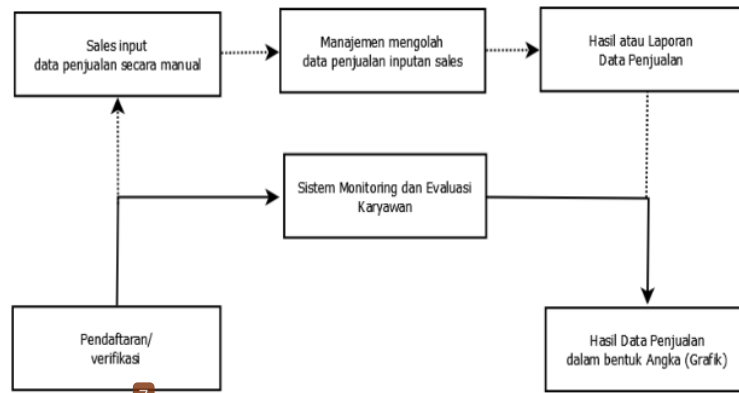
Sales input
data penjualan secara manual

Manajemen mengolah
data penjualan inputan sales

Hasil atau Laporan
Data Penjualan

Sistem Monitoring dan Evaluasi
Karyawan

Pendaftaran/
verifikasi

Hasil Data Penjualan
dalam bentuk Angka (Grafik)